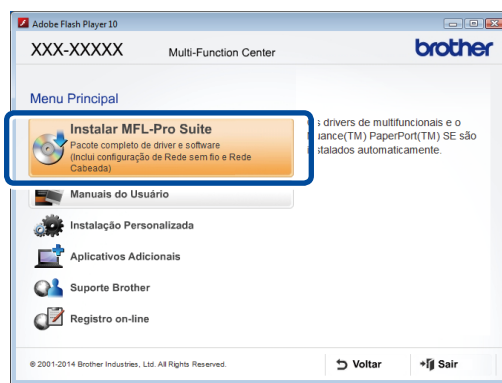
Adobe Flash Player 10

XXX-XXXXX Multi-Function Center

brother

Menu Principal

Instalar MFL-Pro Suite
Pacote completo de driver e software
(Inclui configuração de Rede sem fio e Rede Cabeada)

s drivers de multifuncionais e o uance(TM) PaperPort(TM) SE são stalados automaticamente.

Manuais do Usuário

Instalação Personalizada

Aplicativos Adicionais

Suporte Brother

Registro on-line

© 2001-2014 Brother Industries, Ltd. All Rights Reserved.

Voltar

Sair